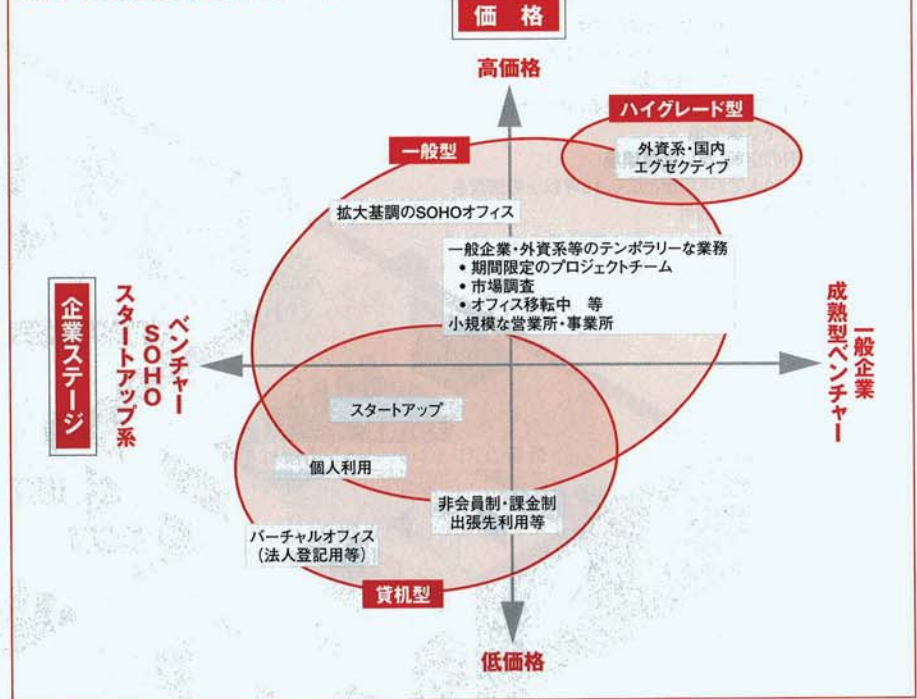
価　格

高価格

ハイグレード型

外資系・国内
エグゼクティブ

一般型

拡大基調のSOHOオフィス

一般企業・外資系等のテンポラリーな業務
• 期間限定のプロジェクトチーム
• 市場調査
• オフィス移転中　等
小規模な営業所・事業所

企業ステージ

ベンチャー
SOHO
スタートアップ系

一般企業
成熟型ベンチャー

スタートアップ

個人利用

非会員制・課金制
出張先利用等

バーチャルオフィス
（法人登記用等）

貸机型

低価格